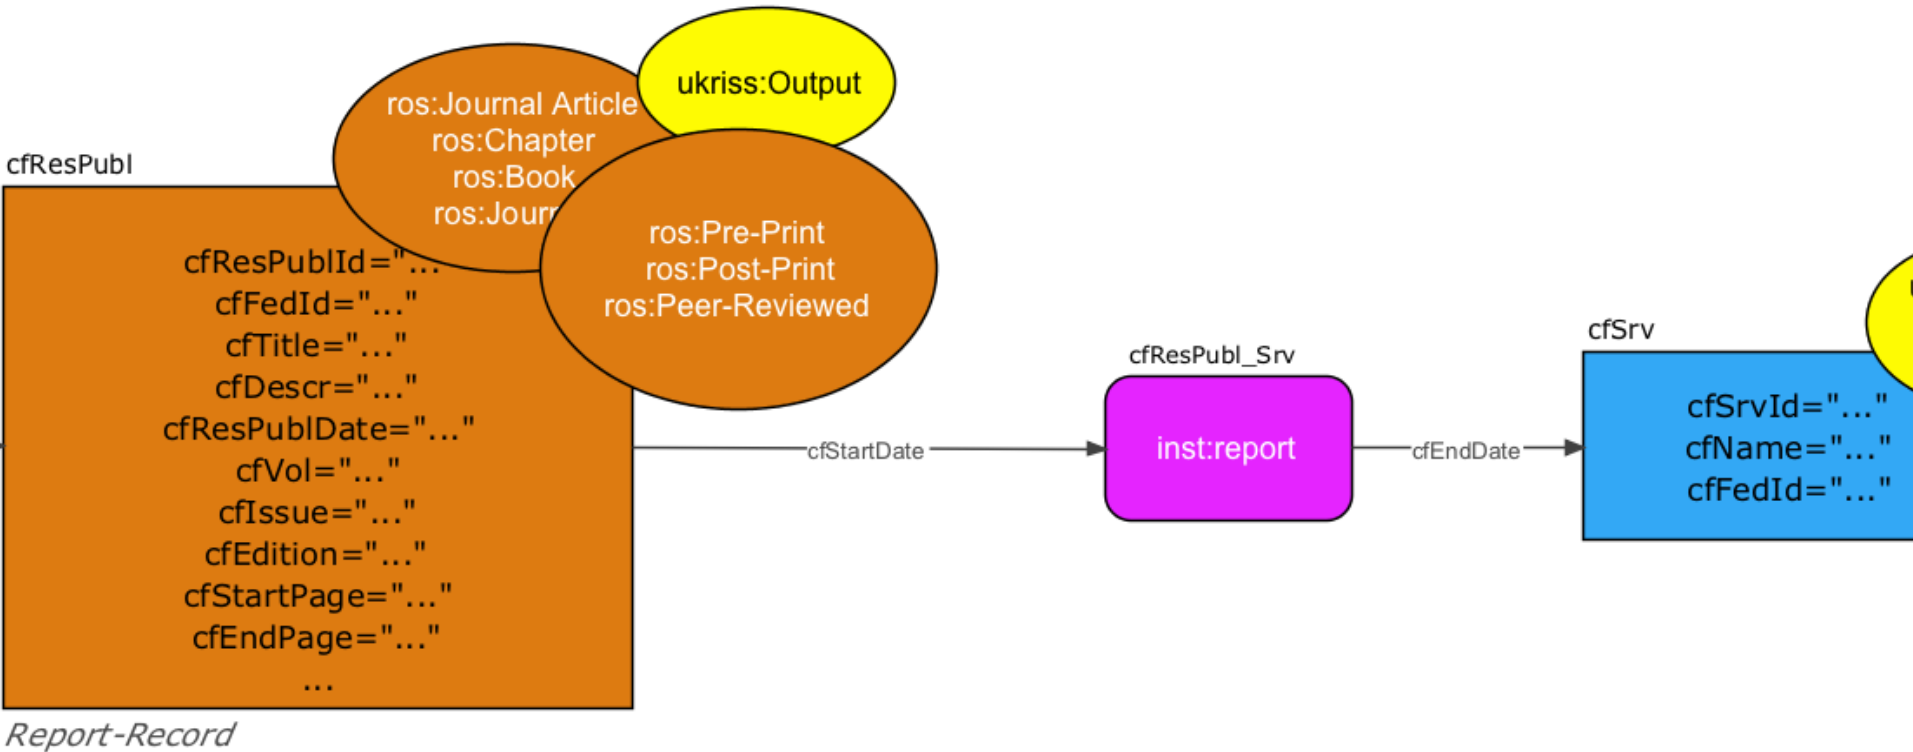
ukriss:Output

ros:Journal Article
ros:Chapter
ros:Book
ros:Jourr

ros:Pre-Print
ros:Post-Print
ros:Peer-Reviewed

cfResPubl

cfResPublId="...
cfFedId="..."
cfTitle="..."
cfDescr="..."
cfResPublDate="..."
cfVol="..."
cfIssue="..."
cfEdition="..."
cfStartPage="..."
cfEndPage="..."
...

Report-Record

cfStartDate

cfResPubl_Srv

inst:report

cfEndDate

cfSrv

cfSrvId="..."
cfName="..."
cfFedId="..."